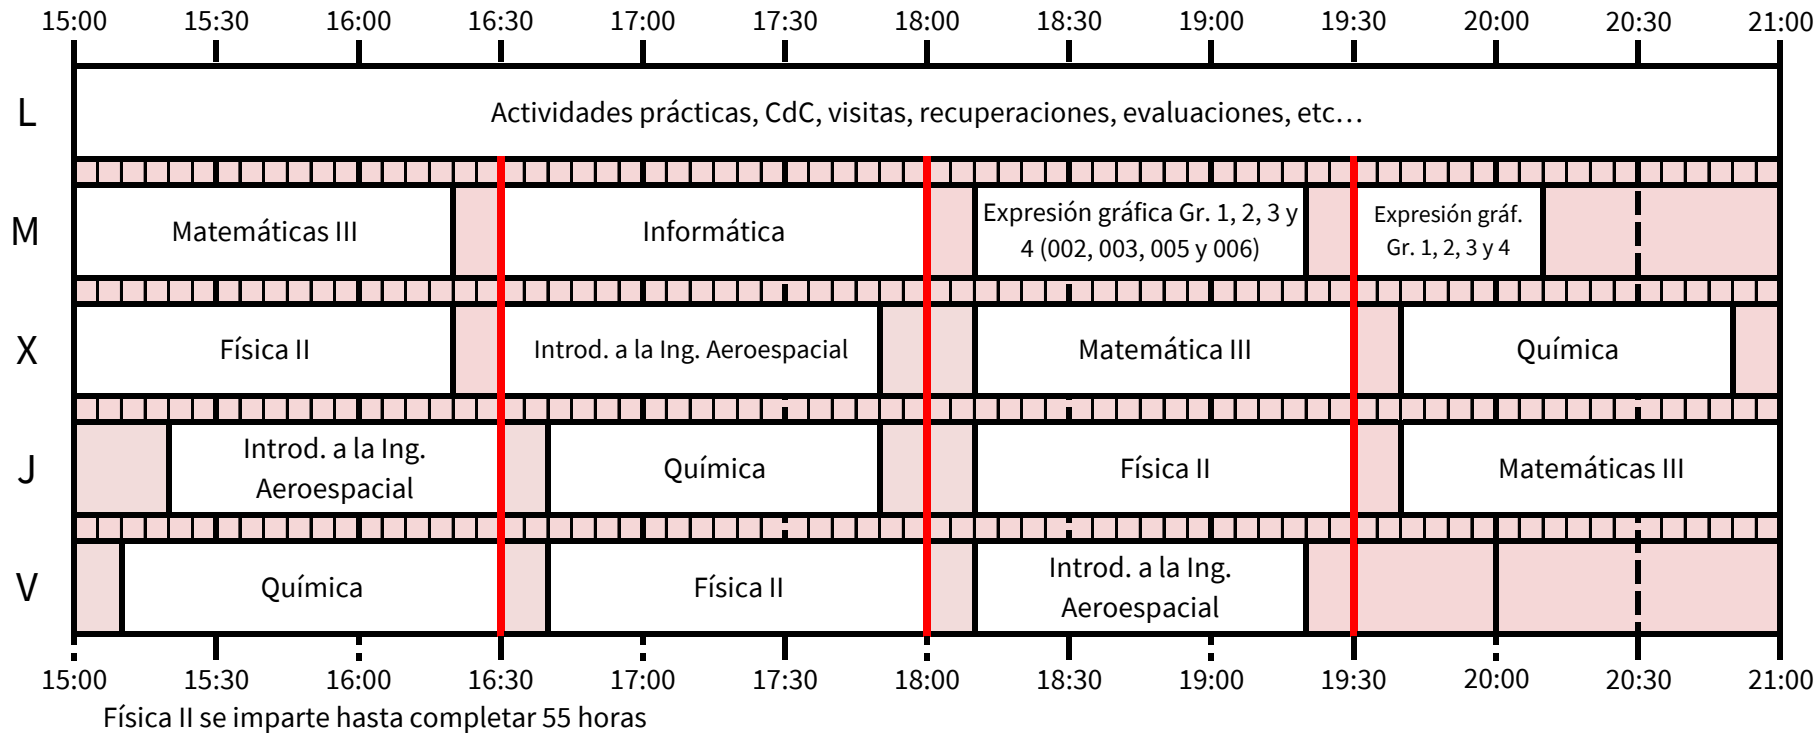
15:00 15:30 16:00 16:30 17:00 17:30 18:00 18:30 19:00 19:30 20:00 20:30 21:00

L
Actividades prácticas, CdC, visitas, recuperaciones, evaluaciones, etc…

M
Matemáticas III
Informática
Expresión gráfica Gr. 1, 2, 3 y 4 (002, 003, 005 y 006)
Expresión gráf. Gr. 1, 2, 3 y 4

X
Física II
Introd. a la Ing. Aeroespacial
Matemática III
Química

J
Introd. a la Ing. Aeroespacial
Química
Física II
Matemáticas III

V
Química
Física II
Introd. a la Ing. Aeroespacial

15:00 15:30 16:00 16:30 17:00 17:30 18:00 18:30 19:00 19:30 20:00 20:30 21:00

Física II se imparte hasta completar 55 horas